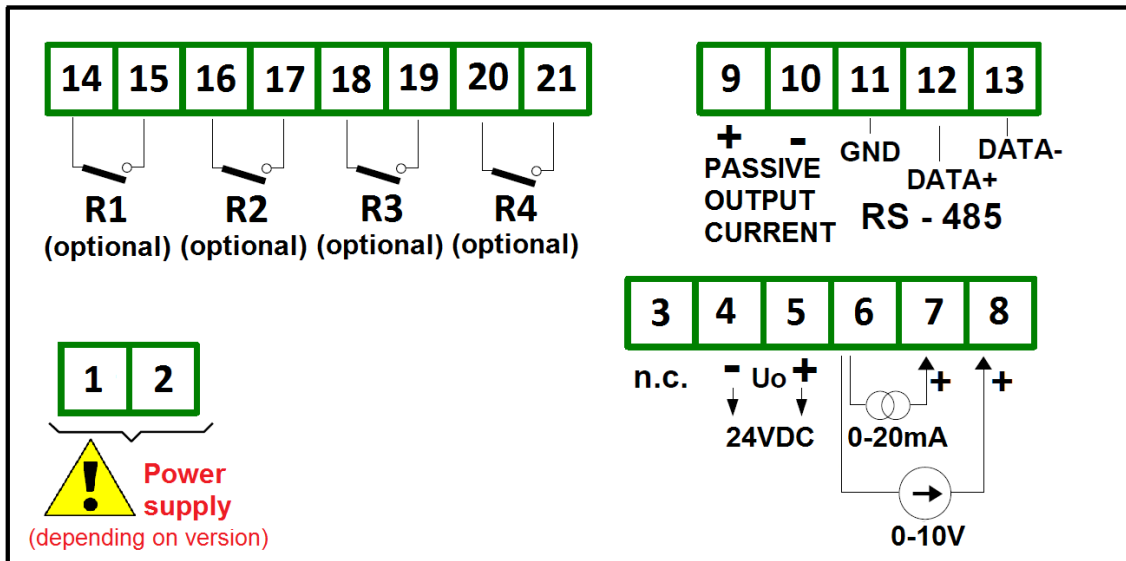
14 15 16 17 18 19 20 21

R1 (optional) R2 (optional) R3 (optional) R4 (optional)

9 10 11 12 13

+ - PASSIVE OUTPUT CURRENT

GND DATA+ DATA-

RS - 485

3 4 5 6 7 8

n.c. - Uo + 24VDC

+ 0-20mA +

0-10V

1 2

!

Power supply

(depending on version)